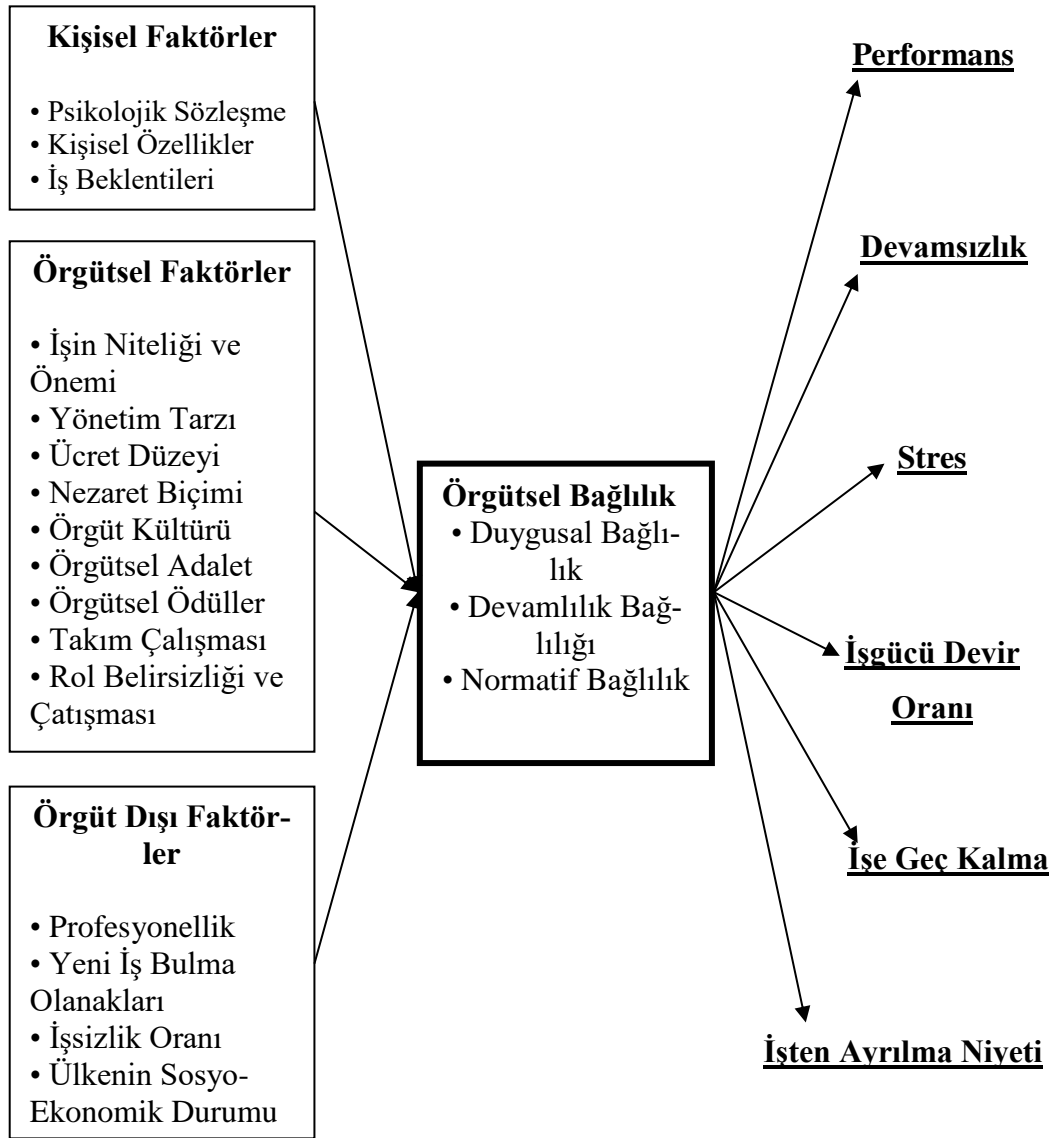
**Kişisel Faktörler**

• Psikolojik Sözleşme
• Kişisel Özellikler
• İş Beklentileri

**Örgütsel Faktörler**

• İşin Niteliği ve Önemi
• Yönetim Tarzı
• Ücret Düzeyi
• Nezaret Biçimi
• Örgüt Kültürü
• Örgütsel Adalet
• Örgütsel Ödüller
• Takım Çalışması
• Rol Belirsizliği ve Çatışması

**Örgüt Dışı Faktörler**

• Profesyonellik
• Yeni İş Bulma Olanakları
• İşsizlik Oranı
• Ülkenin Sosyo-Ekonomik Durumu

**Örgütsel Bağlılık**
• Duygusal Bağlılık
• Devamlılık Bağlılığı
• Normatif Bağlılık

**Performans**

**Devamsızlık**

**Stres**

**İşgücü Devir Oranı**

**İşe Geç Kalma**

**İşten Ayrılma Niyeti**